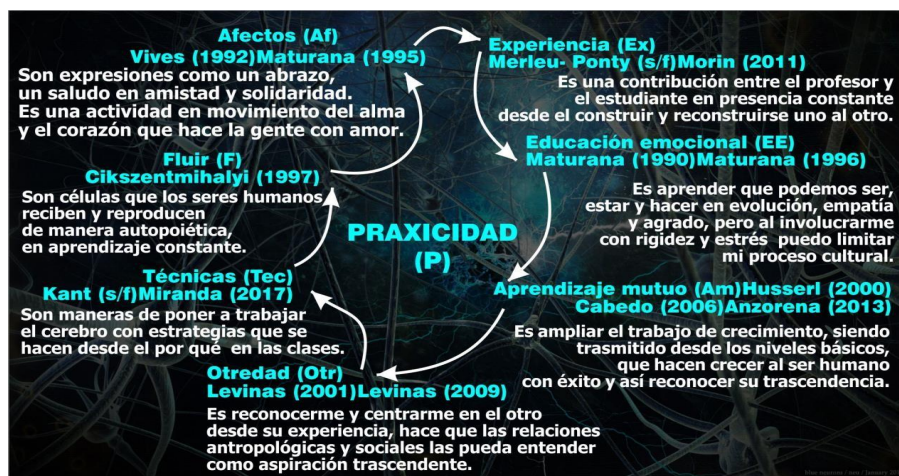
Afectos (Af)
Vives (1992)Maturana (1995)
Son expresiones como un abrazo, un saludo en amistad y solidaridad. Es una actividad en movimiento del alma y el corazón que hace la gente con amor.

Experiencia (Ex)
Merleu- Ponty (s/f)Morin (2011)
Es una contribución entre el profesor y el estudiante en presencia constante desde el construir y reconstruirse uno al otro.

Fluir (F)
Cikszentmihalyi (1997)
Son células que los seres humanos reciben y reproducen de manera autopoiética, en aprendizaje constante.

Educación emocional (EE)
Maturana (1990)Maturana (1996)
Es aprender que podemos ser, estar y hacer en evolución, empatía y agrado, pero al involucrarme con rigidez y estrés puedo limitar mi proceso cultural.

PRAXICIDAD (P)

Técnicas (Tec)
Kant (s/f)Miranda (2017)
Son maneras de poner a trabajar el cerebro con estrategias que se hacen desde el por qué en las clases.

Aprendizaje mutuo (Am)Husserl (2000)
Cabedo (2006)Anzorena (2013)
Es ampliar el trabajo de crecimiento, siendo trasmitido desde los niveles básicos, que hacen crecer al ser humano con éxito y así reconocer su trascendencia.

Otredad (Otr)
Levinas (2001)Levinas (2009)
Es reconocerme y centrarme en el otro desde su experiencia, hace que las relaciones antropológicas y sociales las pueda entender como aspiración trascendente.

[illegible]